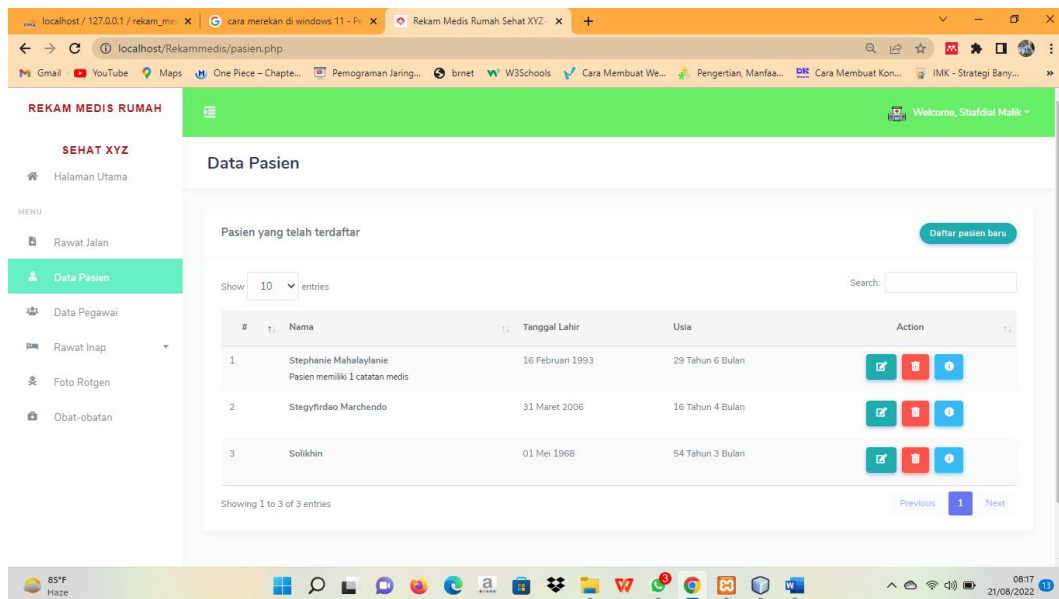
localhost / 127.0.0.1 / rekam_me | cara merekan di windows 11 - Pe | Rekam Medis Rumah Sehat XYZ

localhost/Rekammedis/pasien.php

Gmail YouTube Maps One Piece – Chapte... Pemograman Jaring... brnet W3Schools Cara Membuat We... Pengertian, Manfaa... Cara Membuat Kon... IMK - Strategi Bany...

REKAM MEDIS RUMAH SEHAT XYZ

Welcome, Stiafdial Malik

Halaman Utama

MENU

Rawat Jalan

Data Pasien

Data Pegawai

Rawat Inap

Foto Rotgen

Obat-obatan

Data Pasien

Pasien yang telah terdaftar

Daftar pasien baru

Show 10 entries

Search:

| # | Nama | Tanggal Lahir | Usia | Action |
|---|---|---|---|---|
| 1 | Stephanie Mahalaylanie<br>Pasien memiliki 1 catatan medis | 16 Februari 1993 | 29 Tahun 6 Bulan | |
| 2 | Stegyfirdao Marchendo | 31 Maret 2006 | 16 Tahun 4 Bulan | |
| 3 | Solikhin | 01 Mei 1968 | 54 Tahun 3 Bulan | |

Showing 1 to 3 of 3 entries

Previous 1 Next

85°F Haze

08:17 21/08/2022 13